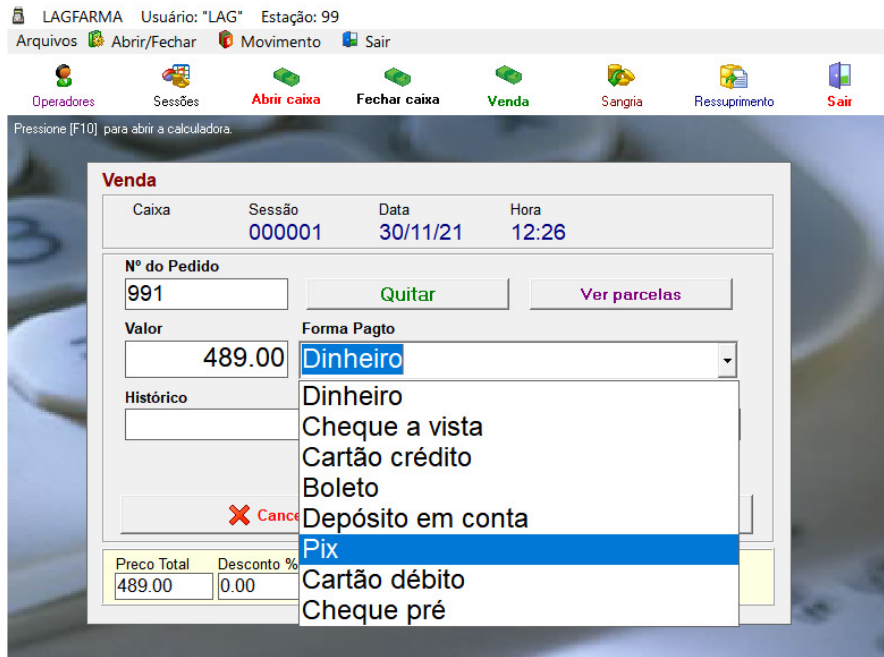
LAGFARMA Usuário: "LAG" Estação: 99

Arquivos Abrir/Fechar Movimento Sair

Operadores Sessões Abrir caixa Fechar caixa Venda Sangria Ressuprimento Sair

Pressione [F10] para abrir a calculadora.

Venda

Caixa Sessão 000001 Data 30/11/21 Hora 12:26

Nº do Pedido
991

Quitar

Ver parcelas

Valor
489.00

Forma Pagto
Dinheiro

Dinheiro
Cheque a vista
Cartão crédito
Boleto
Depósito em conta
Pix
Cartão débito
Cheque pré

Histórico

Cance

Preco Total
489.00

Desconto %
0.00